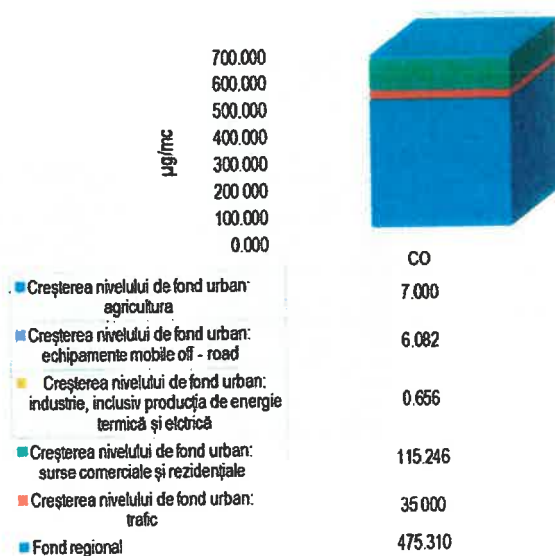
700.000
600.000
500.000
400.000
300.000
200.000
100.000
0.000

µg/mc

| | CO |
|---|---|
| Creşterea nivelului de fond urban: agricultura | 7.000 |
| Creşterea nivelului de fond urban: echipamente mobile off - road | 6.082 |
| Creşterea nivelului de fond urban: industrie, inclusiv producţia de energie termică şi elctrică | 0.656 |
| Creşterea nivelului de fond urban: surse comerciale şi rezidenţiale | 115.246 |
| Creşterea nivelului de fond urban: trafic | 35 000 |
| Fond regional | 475.310 |